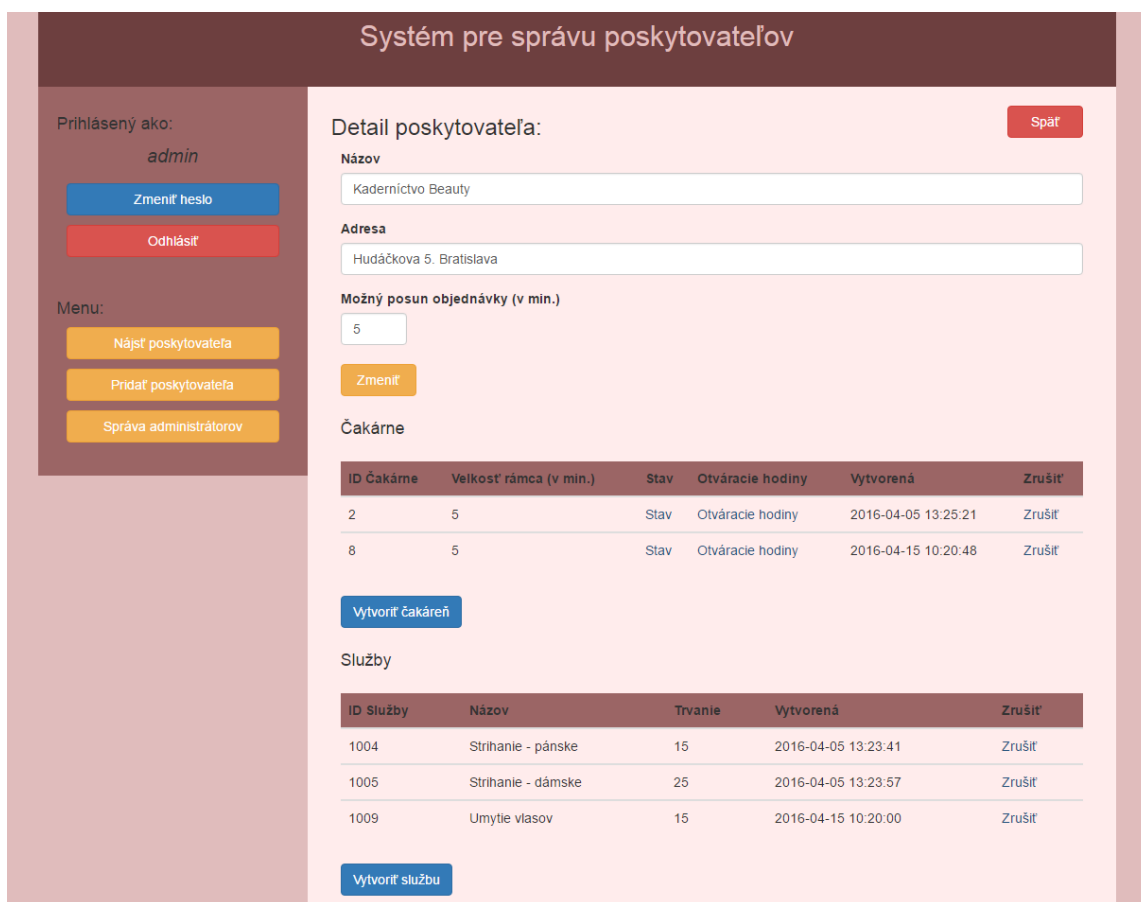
Systém pre správu poskytovateľov

Prihlásený ako:

admin

Zmeniť heslo

Odhlásiť

Menu:

Nájsť poskytovateľa

Pridať poskytovateľa

Správa administrátorov

Detail poskytovateľa:

Späť

Názov

Kaderníctvo Beauty

Adresa

Hudáčkova 5. Bratislava

Možný posun objednávky (v min.)

5

Zmeniť

Čakárne

| ID Čakárne | Veľkosť rámca (v min.) | Stav | Otváracie hodiny | Vytvorená | Zrušiť |
|---|---|---|---|---|---|
| 2 | 5 | Stav | Otváracie hodiny | 2016-04-05 13:25:21 | Zrušiť |
| 8 | 5 | Stav | Otváracie hodiny | 2016-04-15 10:20:48 | Zrušiť |

Vytvoriť čakáreň

Služby

| ID Služby | Názov | Trvanie | Vytvorená | Zrušiť |
|---|---|---|---|---|
| 1004 | Strihanie - pánske | 15 | 2016-04-05 13:23:41 | Zrušiť |
| 1005 | Strihanie - dámske | 25 | 2016-04-05 13:23:57 | Zrušiť |
| 1009 | Umytie vlasov | 15 | 2016-04-15 10:20:00 | Zrušiť |

Vytvoriť službu